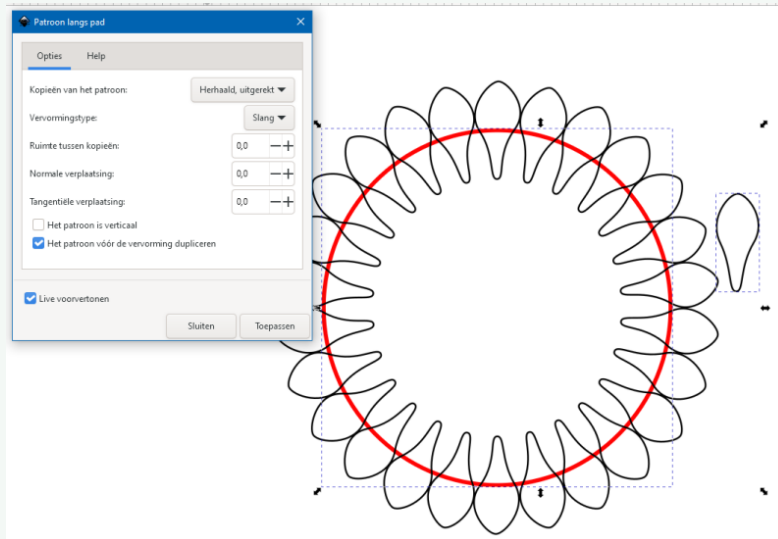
Patroon langs pad

Opties Help

Kopieën van het patroon: Herhaald, uitgerekt

Vervormingstype: Slang

Ruimte tussen kopieën: 0,0

Normale verplaatsing: 0,0

Tangentiële verplaatsing: 0,0

Het patroon is verticaal

Het patroon vóór de vervorming dupliceren

Live voorvertonen

Sluiten Toepassen